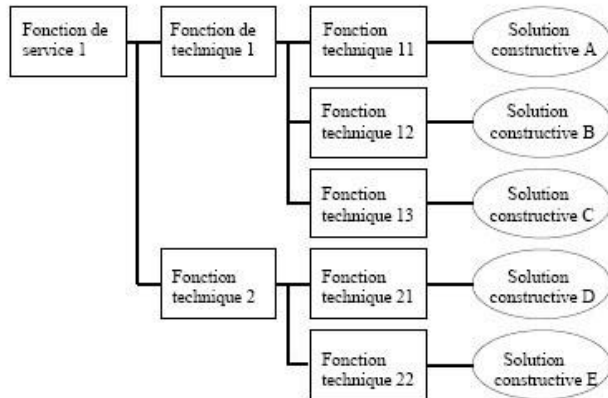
Fonction de service 1

Fonction de technique 1

Fonction technique 11

Solution constructive A

Fonction technique 12

Solution constructive B

Fonction technique 13

Solution constructive C

Fonction technique 2

Fonction technique 21

Solution constructive D

Fonction technique 22

Solution constructive E